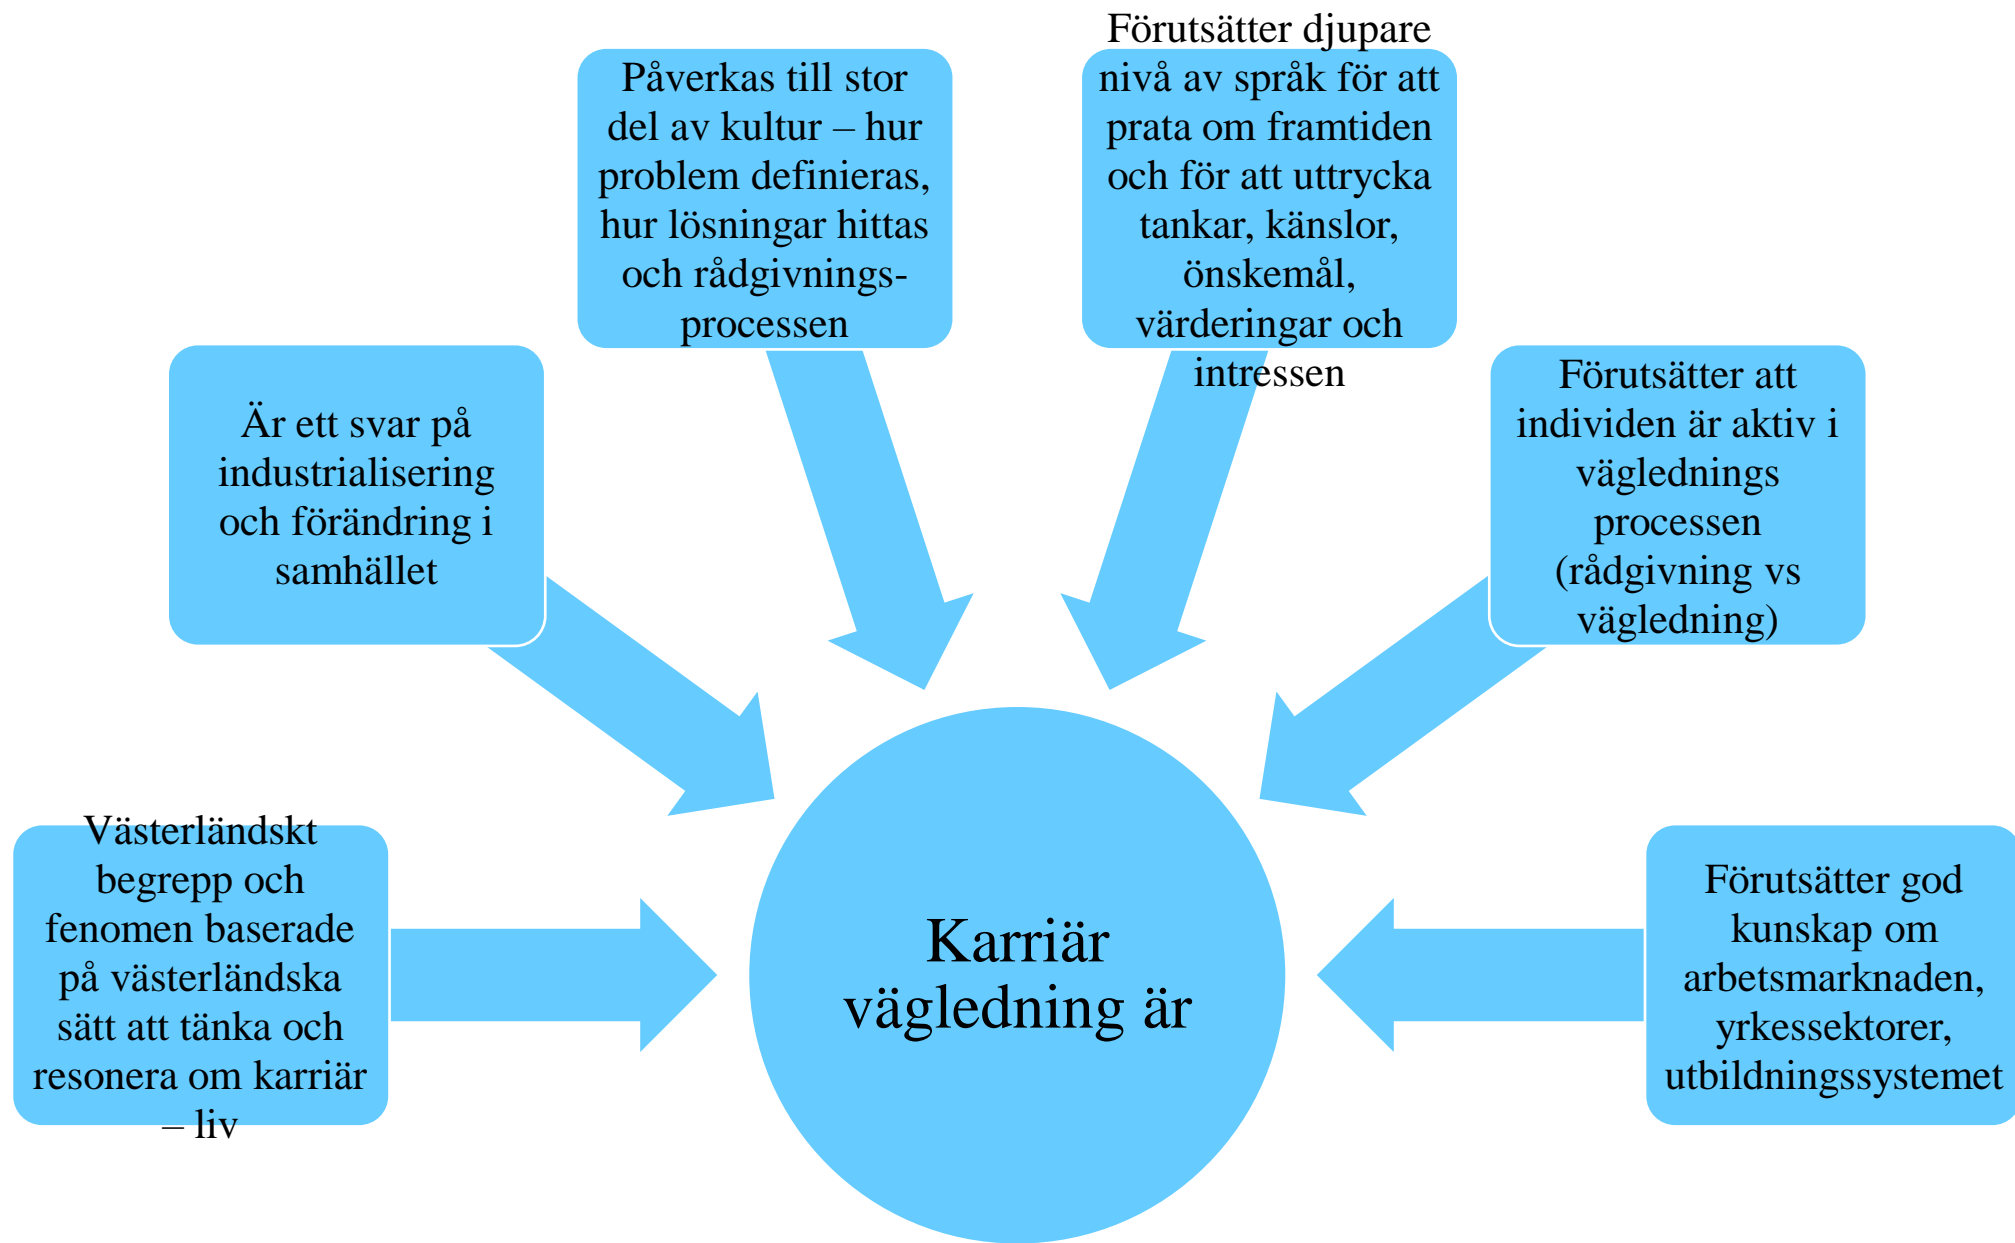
Påverkas till stor del av kultur – hur problem definieras, hur lösningar hittas och rådgivningsprocessen

Förutsätter djupare nivå av språk för att prata om framtiden och för att uttrycka tankar, känslor, önskemål, värderingar och intressen

Är ett svar på industrialisering och förändring i samhället

Förutsätter att individen är aktiv i väglednings processen (rådgivning vs vägledning)

Västerländskt begrepp och fenomen baserade på västerländska sätt att tänka och resonera om karriär – liv

Karriär vägledning är

Förutsätter god kunskap om arbetsmarknaden, yrkessektorer, utbildningssystemet